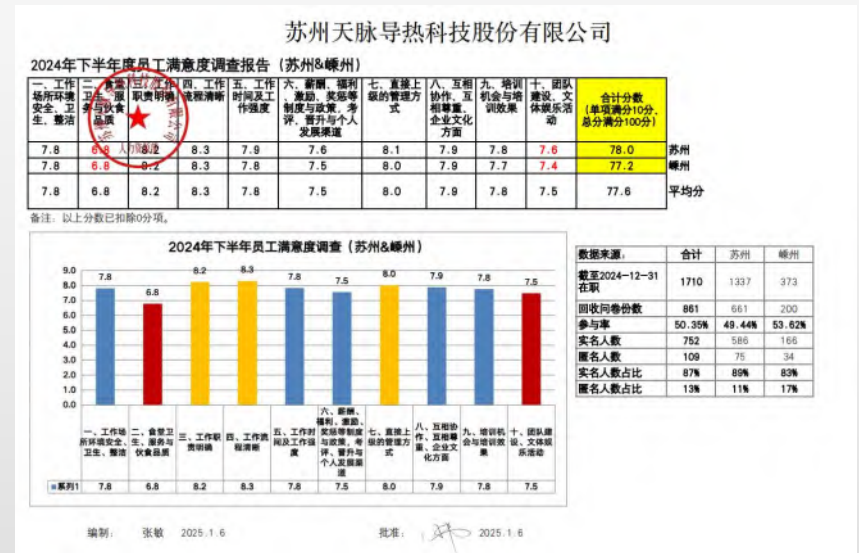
苏州天脉导热科技股份有限公司

2024年下半年度员工满意度调查报告（苏州&嵊州）

| 一、工作场所环境安全、卫生、整洁 | 二、食堂卫生、服务与伙食品质 | 三、工作职责明确 | 四、工作流程清晰 | 五、工作时间及工作强度 | 六、薪酬、福利、激励、奖惩等制度与政策，考评，晋升与个人发展渠道 | 七、直接上级的管理方式 | 八、互相协作、互相尊重、企业文化方面 | 九、培训机会与培训效果 | 十、团队建设、文体娱乐活动 | 合计分数（单项满分10分，总分满分100分） | |
|---|---|---|---|---|---|---|---|---|---|---|---|
| 7.8 | 6.8 | 8.2 | 8.3 | 7.9 | 7.6 | 8.1 | 7.9 | 7.8 | 7.6 | 78.0 | 苏州 |
| 7.8 | 6.8 | 8.2 | 8.3 | 7.8 | 7.5 | 8.0 | 7.9 | 7.7 | 7.4 | 77.2 | 嵊州 |
| 7.8 | 6.8 | 8.2 | 8.3 | 7.8 | 7.5 | 8.0 | 7.9 | 7.8 | 7.5 | 77.6 | 平均分 |

人力资源部

备注：以上分数已扣除0分项。

2024年下半年员工满意度调查（苏州&嵊州）

9.0
8.0
7.0
6.0
5.0
4.0
3.0
2.0
1.0
0.0

7.8 6.8 8.2 8.3 7.8 7.5 8.0 7.9 7.8 7.5

| | 一、工作场所环境安全、卫生、整洁 | 二、食堂卫生、服务与伙食品质 | 三、工作职责明确 | 四、工作流程清晰 | 五、工作时间及工作强度 | 六、薪酬、福利、激励、奖惩等制度与政策，考评，晋升与个人发展渠道 | 七、直接上级的管理方式 | 八、互相协作、互相尊重、企业文化方面 | 九、培训机会与培训效果 | 十、团队建设、文体娱乐活动 |
|---|---|---|---|---|---|---|---|---|---|---|
| 系列1 | 7.8 | 6.8 | 8.2 | 8.3 | 7.8 | 7.5 | 8.0 | 7.9 | 7.8 | 7.5 |

| 数据来源： | 合计 | 苏州 | 嵊州 |
|---|---|---|---|
| 截至2024-12-31在职 | 1710 | 1337 | 373 |
| 回收问卷份数 | 861 | 661 | 200 |
| 参与率 | 50.35% | 49.44% | 53.62% |
| 实名人数 | 752 | 586 | 166 |
| 匿名人数 | 109 | 75 | 34 |
| 实名人数占比 | 87% | 89% | 83% |
| 匿名人数占比 | 13% | 11% | 17% |

编制： 张敏 2025.1.6 批准： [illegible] 2025.1.6